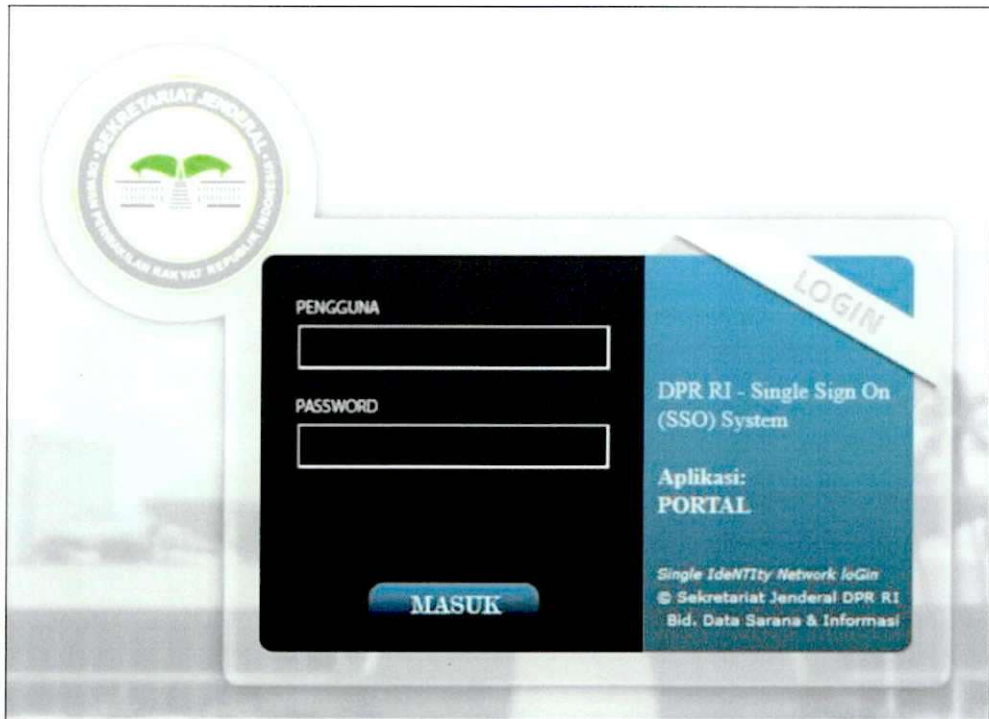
SEKRETARIAT JENDERAL DEWAN PERWAKILAN RAKYAT REPUBLIK INDONESIA

LOGIN

PENGGUNA

PASSWORD

MASUK

DPR RI - Single Sign On (SSO) System

Aplikasi:
PORTAL

Single IdeNTIty Network loGin
© Sekretariat Jenderal DPR RI
Bid. Data Sarana & Informasi